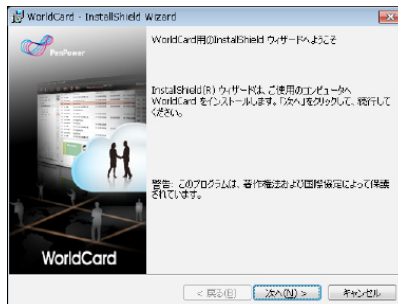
WorldCard - InstallShield Wizard

PenPower

WorldCard

WorldCard用のInstallShield ウィザードへようこそ

InstallShield(R) ウィザードは、ご使用のコンピュータへ WorldCard をインストールします。「次へ」をクリックして、続行してください。

警告: このプログラムは、著作権法および国際協定によって保護されています。

< 戻る(B)

次へ(N) >

キャンセル